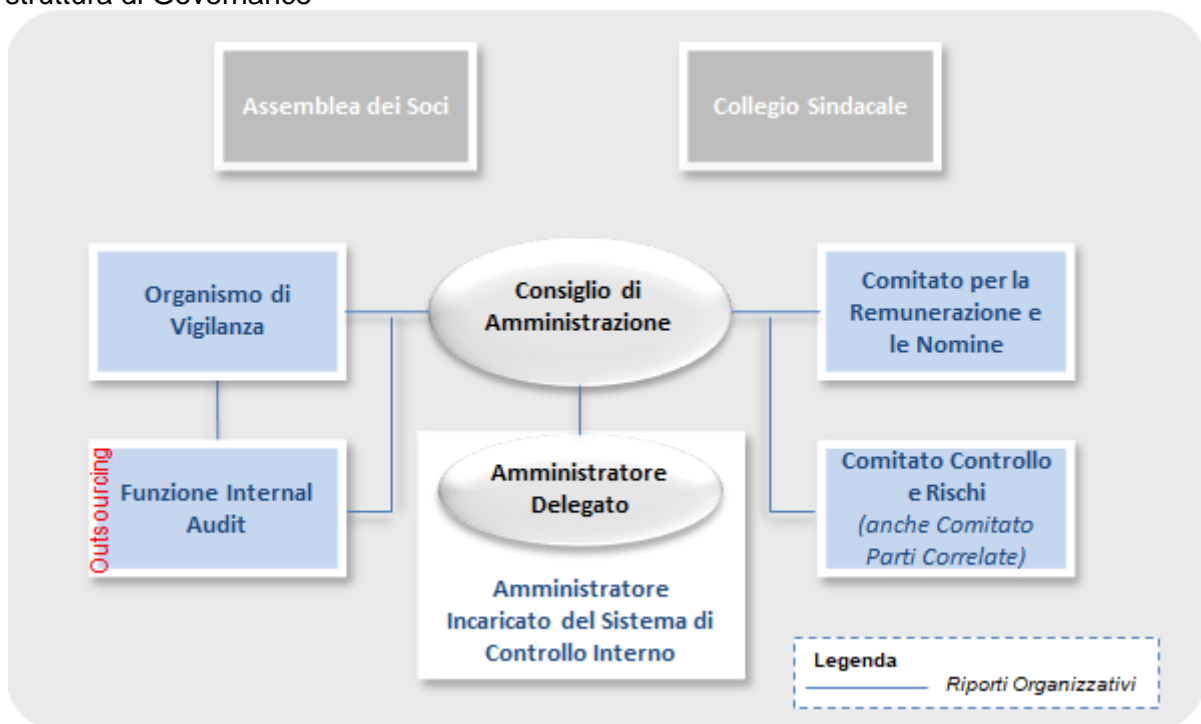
Assemblea dei Soci

Collegio Sindacale

Organismo di Vigilanza

Consiglio di Amministrazione

Comitato per la Remunerazione e le Nomine

Outsourcing

Funzione Internal Audit

Amministratore Delegato

Amministratore Incaricato del Sistema di Controllo Interno

Comitato Controllo e Rischi *(anche Comitato Parti Correlate)*

Legenda

Riporti Organizzativi